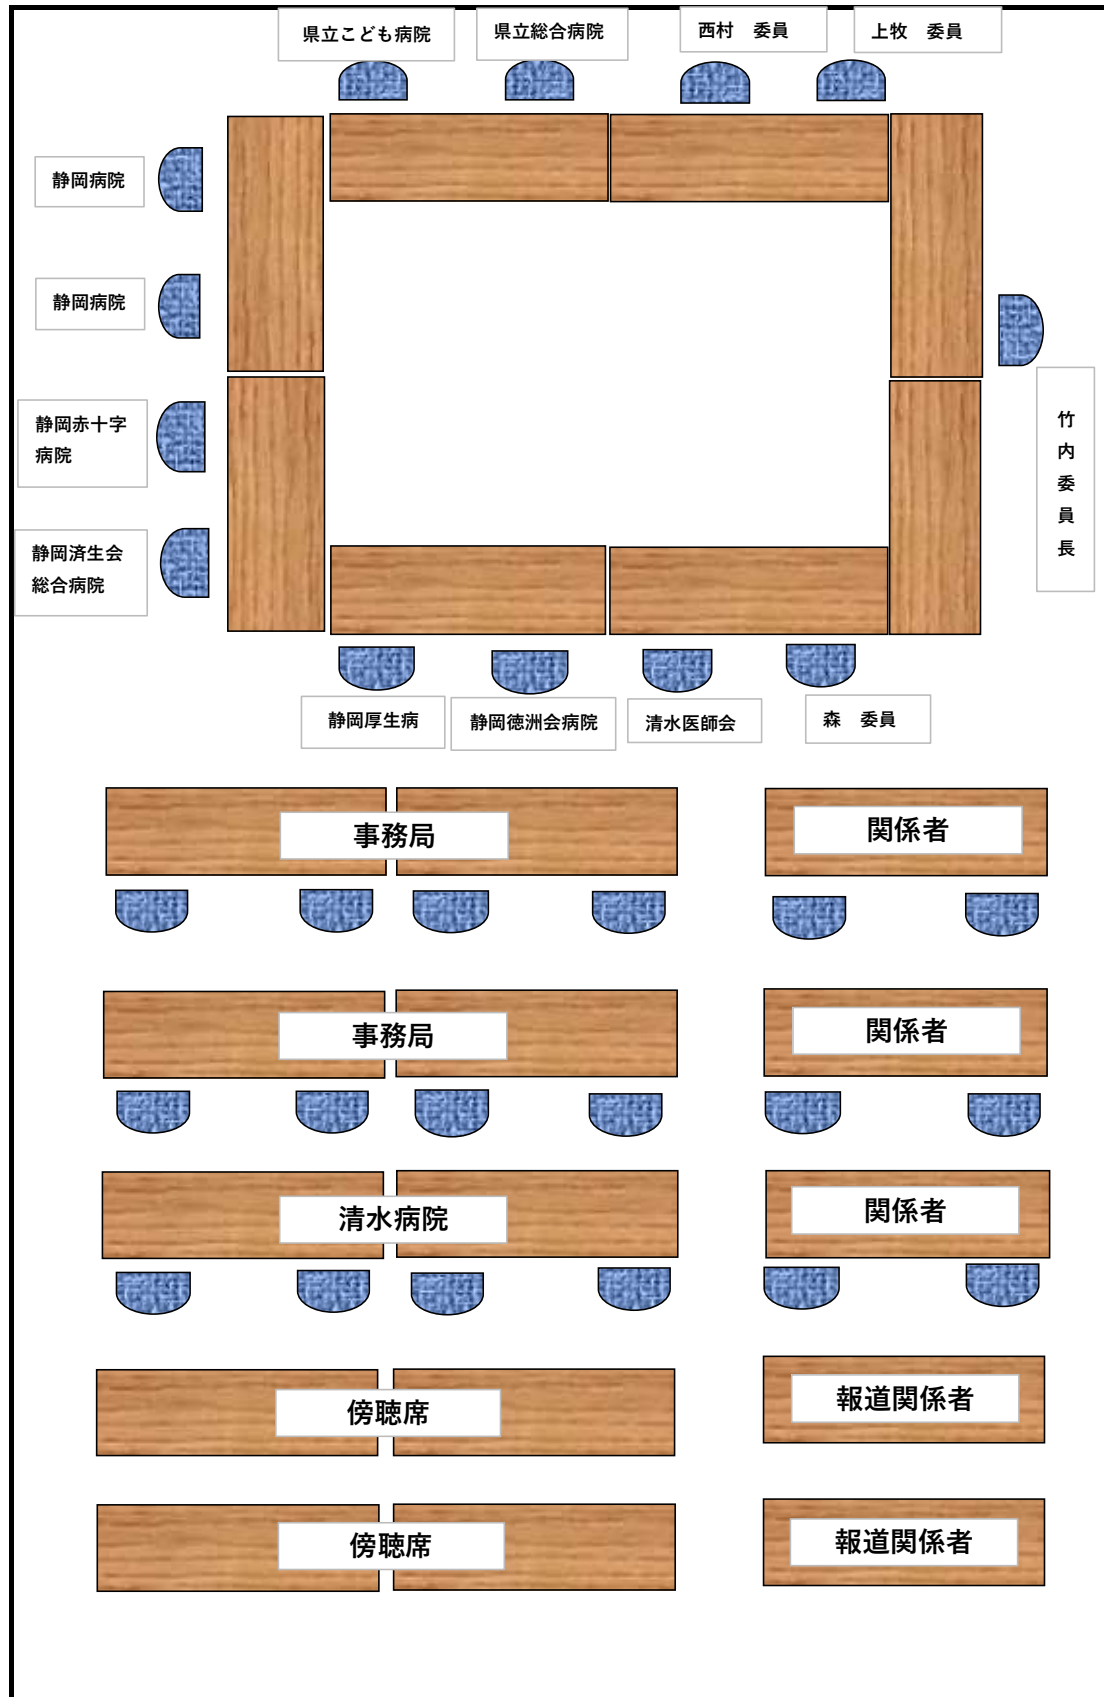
県立こども病院

県立総合病院

西村　委員

上牧　委員

静岡病院

静岡病院

静岡赤十字病院

静岡済生会総合病院

竹内委員長

静岡厚生病

静岡徳洲会病院

清水医師会

森　委員

事務局

関係者

事務局

関係者

清水病院

関係者

傍聴席

報道関係者

傍聴席

報道関係者